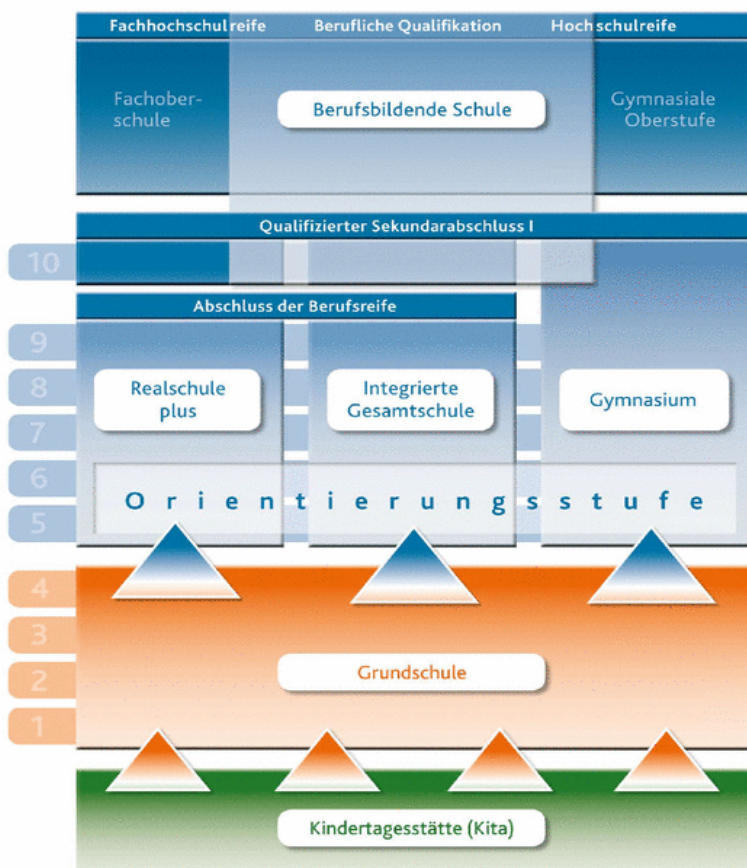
Fachhochschulreife
Berufliche Qualifikation
Hochschulreife

Fachoberschule

Berufsbildende Schule

Gymnasiale Oberstufe

Qualifizierter Sekundarabschluss I

10

Abschluss der Berufsreife

9

8

7

6

5

Realschule plus

Integrierte Gesamtschule

Gymnasium

O r i e n t i e r u n g s s t u f e

4

3

2

1

Grundschule

Kindertagesstätte (Kita)